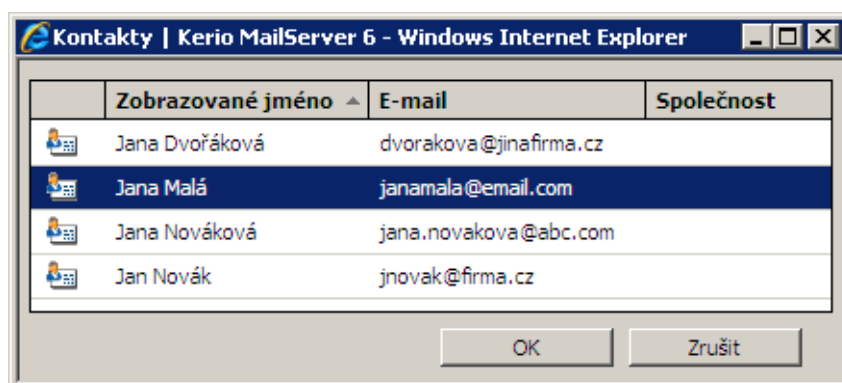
Kontakty | Kerio MailServer 6 - Windows Internet Explorer

| | Zobrazované jméno | E-mail | Společnost |
|---|---|---|---|
| | Jana Dvořáková | dvorakova@jinafirma.cz | |
| | Jana Malá | janamala@email.com | |
| | Jana Nováková | jana.novakova@abc.com | |
| | Jan Novák | jnovak@firma.cz | |

OK

Zrušit